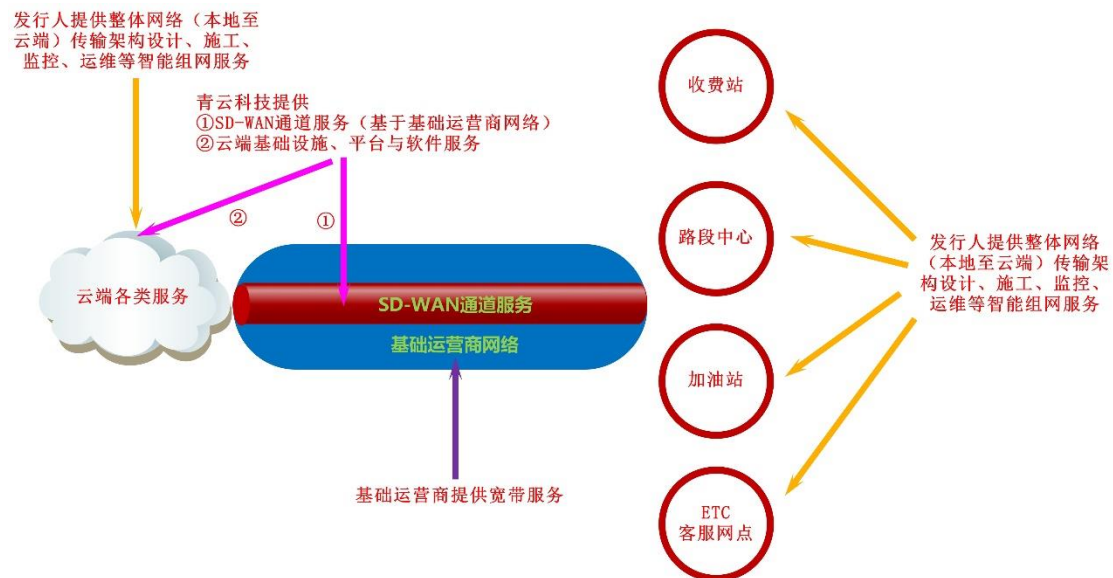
发行人提供整体网络（本地至云端）传输架构设计、施工、监控、运维等智能组网服务

青云科技提供
①SD-WAN通道服务（基于基础运营商网络）
②云端基础设施、平台与软件服务

②

①

云端各类服务

SD-WAN通道服务

基础运营商网络

基础运营商提供宽带服务

收费站

路段中心

加油站

ETC
客服网点

发行人提供整体网络（本地至云端）传输架构设计、施工、监控、运维等智能组网服务